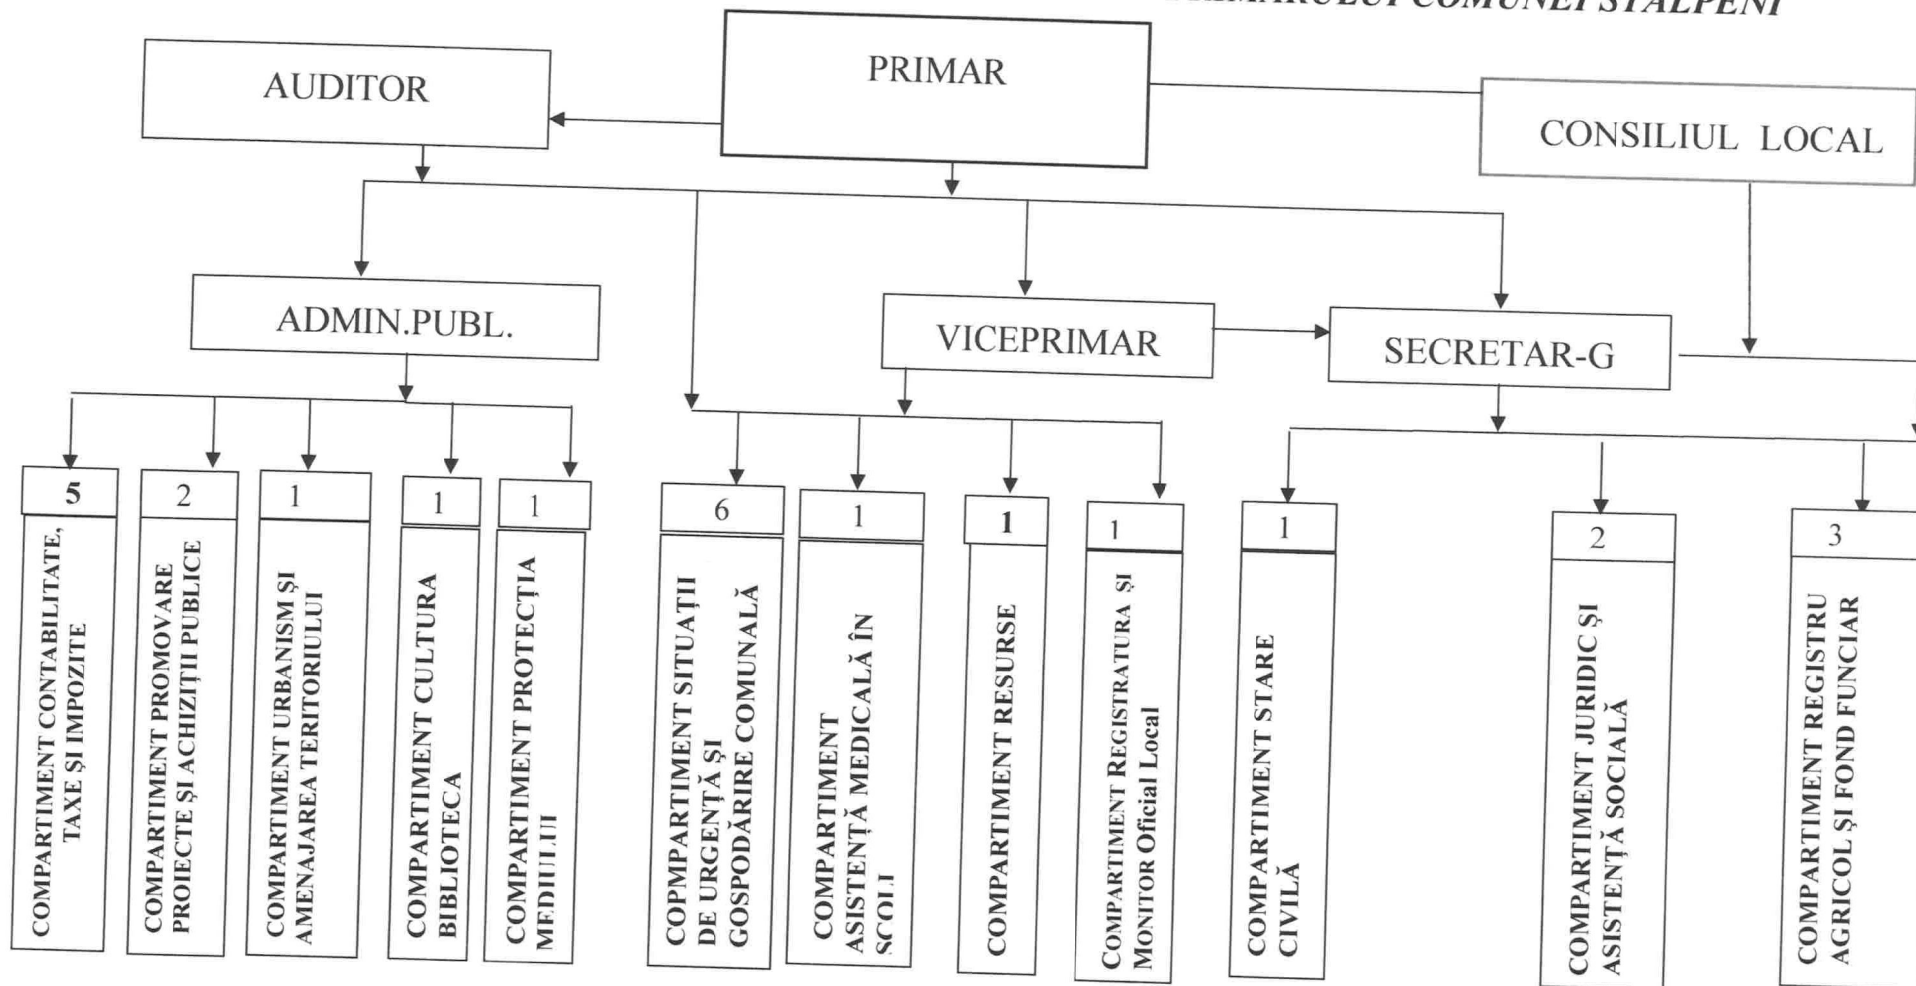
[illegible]MARULUI COMUNEI STĂLPENI

PRIMAR

AUDITOR

CONSILIUL LOCAL

ADMIN.PUBL.

VICEPRIMAR

SECRETAR-G

5
COMPARTIMENT CONTABILITATE, TAXE ȘI IMPOZITE

2
COMPARTIMENT PROMOVARE PROIECTE ȘI ACHIZIȚII PUBLICE

1
COMPARTIMENT URBANISM ȘI AMENAJAREA TERITORIULUI

1
COMPARTIMENT CULTURA BIBLIOTECA

1
COMPARTIMENT PROTECȚIA MEDIULUI

6
COPMPARTIMENT SITUAȚII DE URGENȚĂ ȘI GOSPODĂRIRE COMUNALĂ

1
COMPARTIMENT ASISTENȚĂ MEDICALĂ ÎN ȘCOLI

1
COMPARTIMENT RESURSE

1
COMPARTIMENT REGISTRATURA ȘI MONITOR Oficial Local

1
COMPARTIMENT STARE CIVILĂ

2
COMPARTIMENT JURIDIC ȘI ASISTENȚĂ SOCIALĂ

3
COMPARTIMENT REGISTRU AGRICOL ȘI FOND FUNCIAR